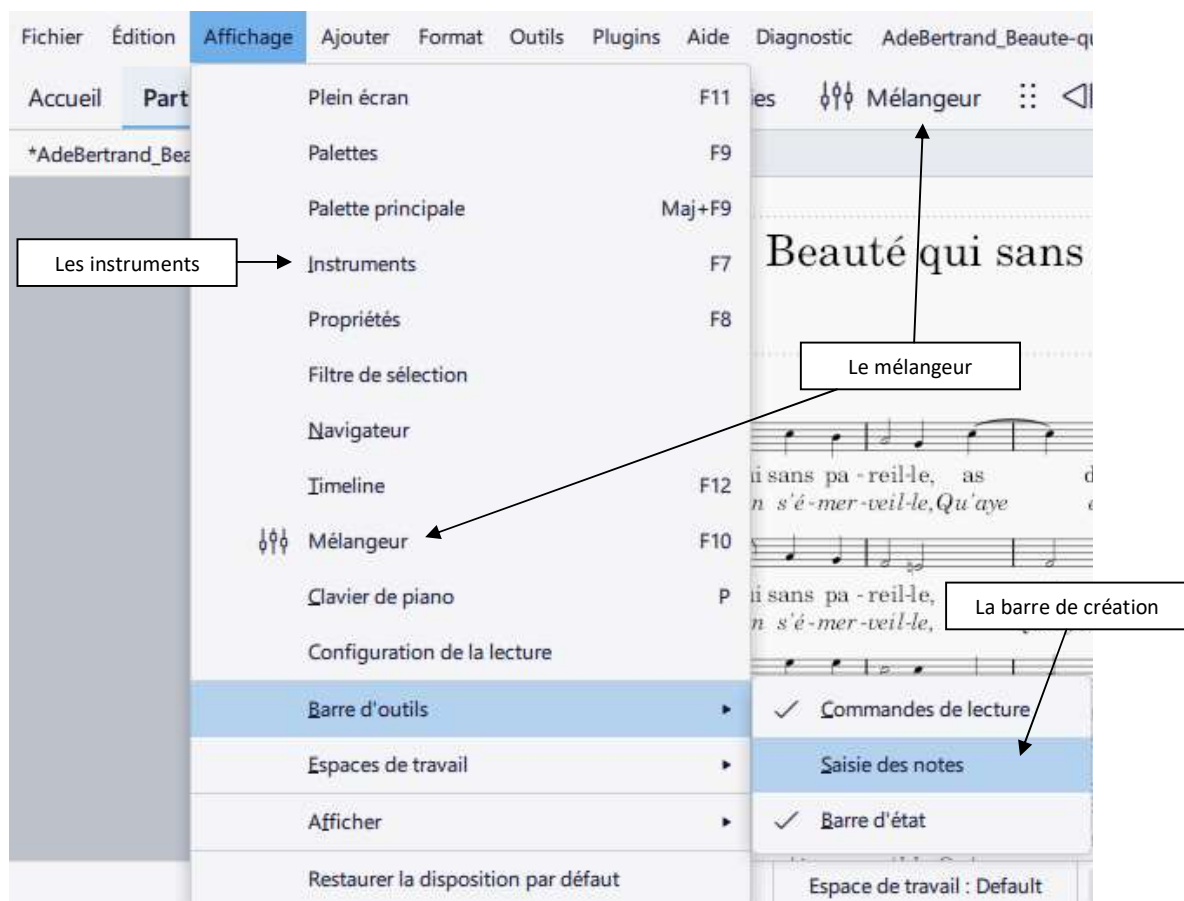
Fichier Édition Affichage Ajouter Format Outils Plugins Aide Diagnostic AdeBertrand_Beaute-qu

Accueil Part ies Mélangeur

*AdeBertrand_Bea

Plein écran F11

Palettes F9

Palette principale Maj+F9

Les instruments

Instruments F7

Propriétés F8

Filtre de sélection

Navigateur

Timeline F12

Mélangeur F10

Clavier de piano P

Configuration de la lecture

Barre d'outils

Espaces de travail

Afficher

Restaurer la disposition par défaut

Commandes de lecture

Saisie des notes

Barre d'état

Le mélangeur

La barre de création

Beauté qui sans

i sans pa - reil-le, as

n s'é-mer-veil-le, Qu'aye

i sans pa - reil-le,

n s'é-mer-veil-le,

Espace de travail : Default